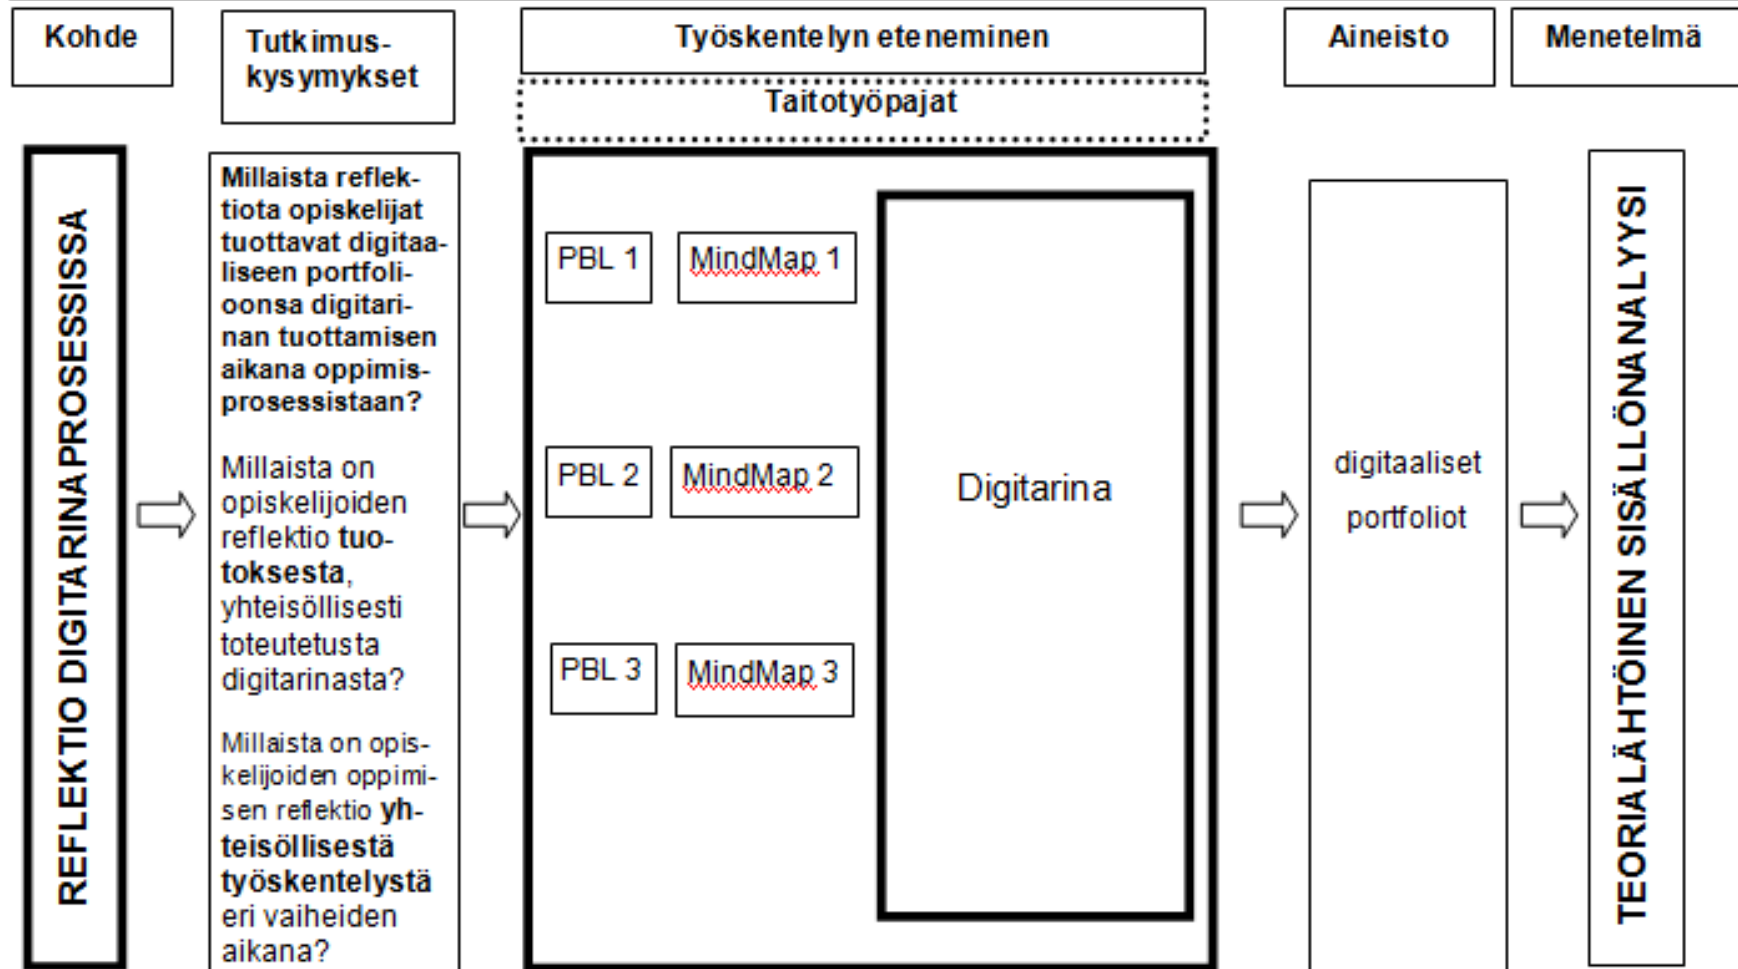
Kohde

Tutkimuskysymykset

Työskentelyn eteneminen

Taitotyöpajat

Aineisto

Menetelmä

REFLEKTIO DIGITARINAPROSESSISSA

Millaista reflektiota opiskelijat tuottavat digitaaliseen portfolioonsa digitarinan tuottamisen aikana oppimisprosessistaan?

Millaista on opiskelijoiden reflektio tuotoksesta, yhteisöllisesti toteutetusta digitarinasta?

Millaista on opiskelijoiden oppimisen reflektio yhteisöllisestä työskentelystä eri vaiheiden aikana?

PBL 1

MindMap 1

PBL 2

MindMap 2

PBL 3

MindMap 3

Digitarina

digitaaliset portfoliot

TEORIALÄHTÖINEN SISÄLLÖNANALYYSI